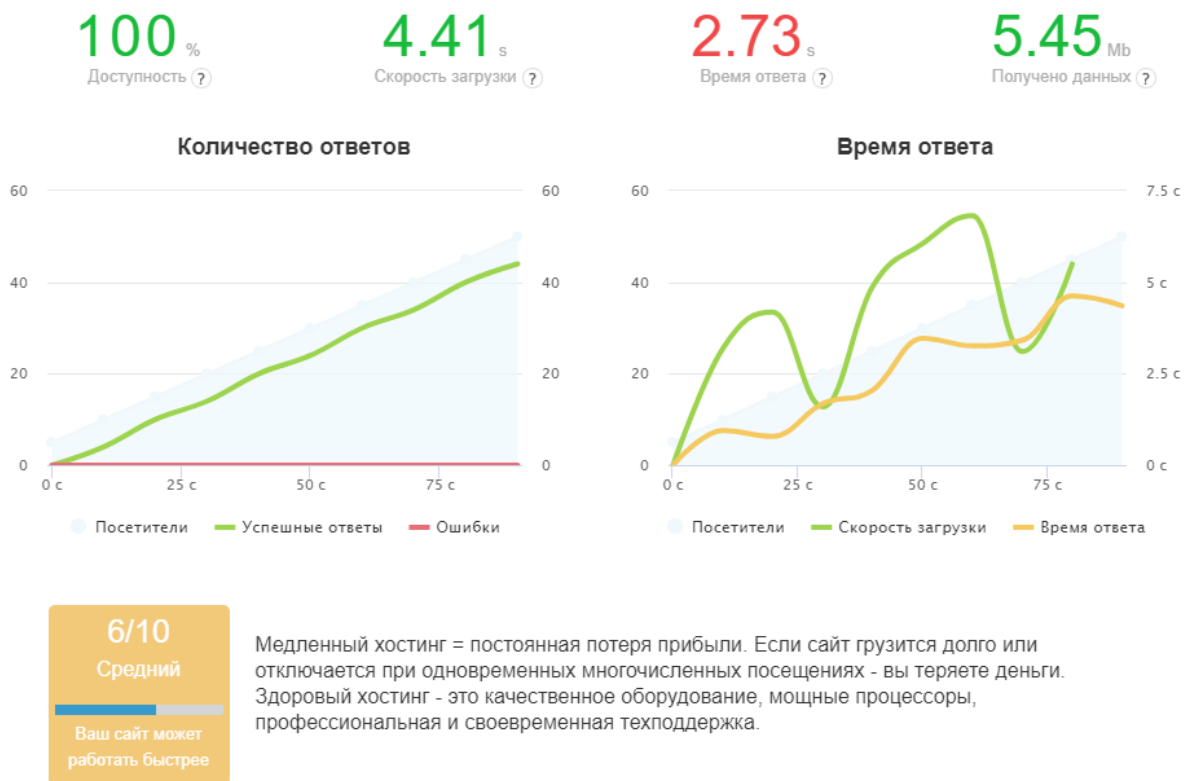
100 %
Доступность ?

4.41 s
Скорость загрузки ?

2.73 s
Время ответа ?

5.45 Mb
Получено данных ?

Количество ответов

60
40
20
0
60
40
20
0
0 с
25 с
50 с
75 с

Посетители
Успешные ответы
Ошибки

Время ответа

60
40
20
0
7.5 с
5 с
2.5 с
0 с
0 с
25 с
50 с
75 с

Посетители
Скорость загрузки
Время ответа

6/10
Средний
Ваш сайт может работать быстрее

Медленный хостинг = постоянная потеря прибыли. Если сайт грузится долго или отключается при одновременных многочисленных посещениях - вы теряете деньги. Здоровый хостинг - это качественное оборудование, мощные процессоры, профессиональная и своевременная техподдержка.